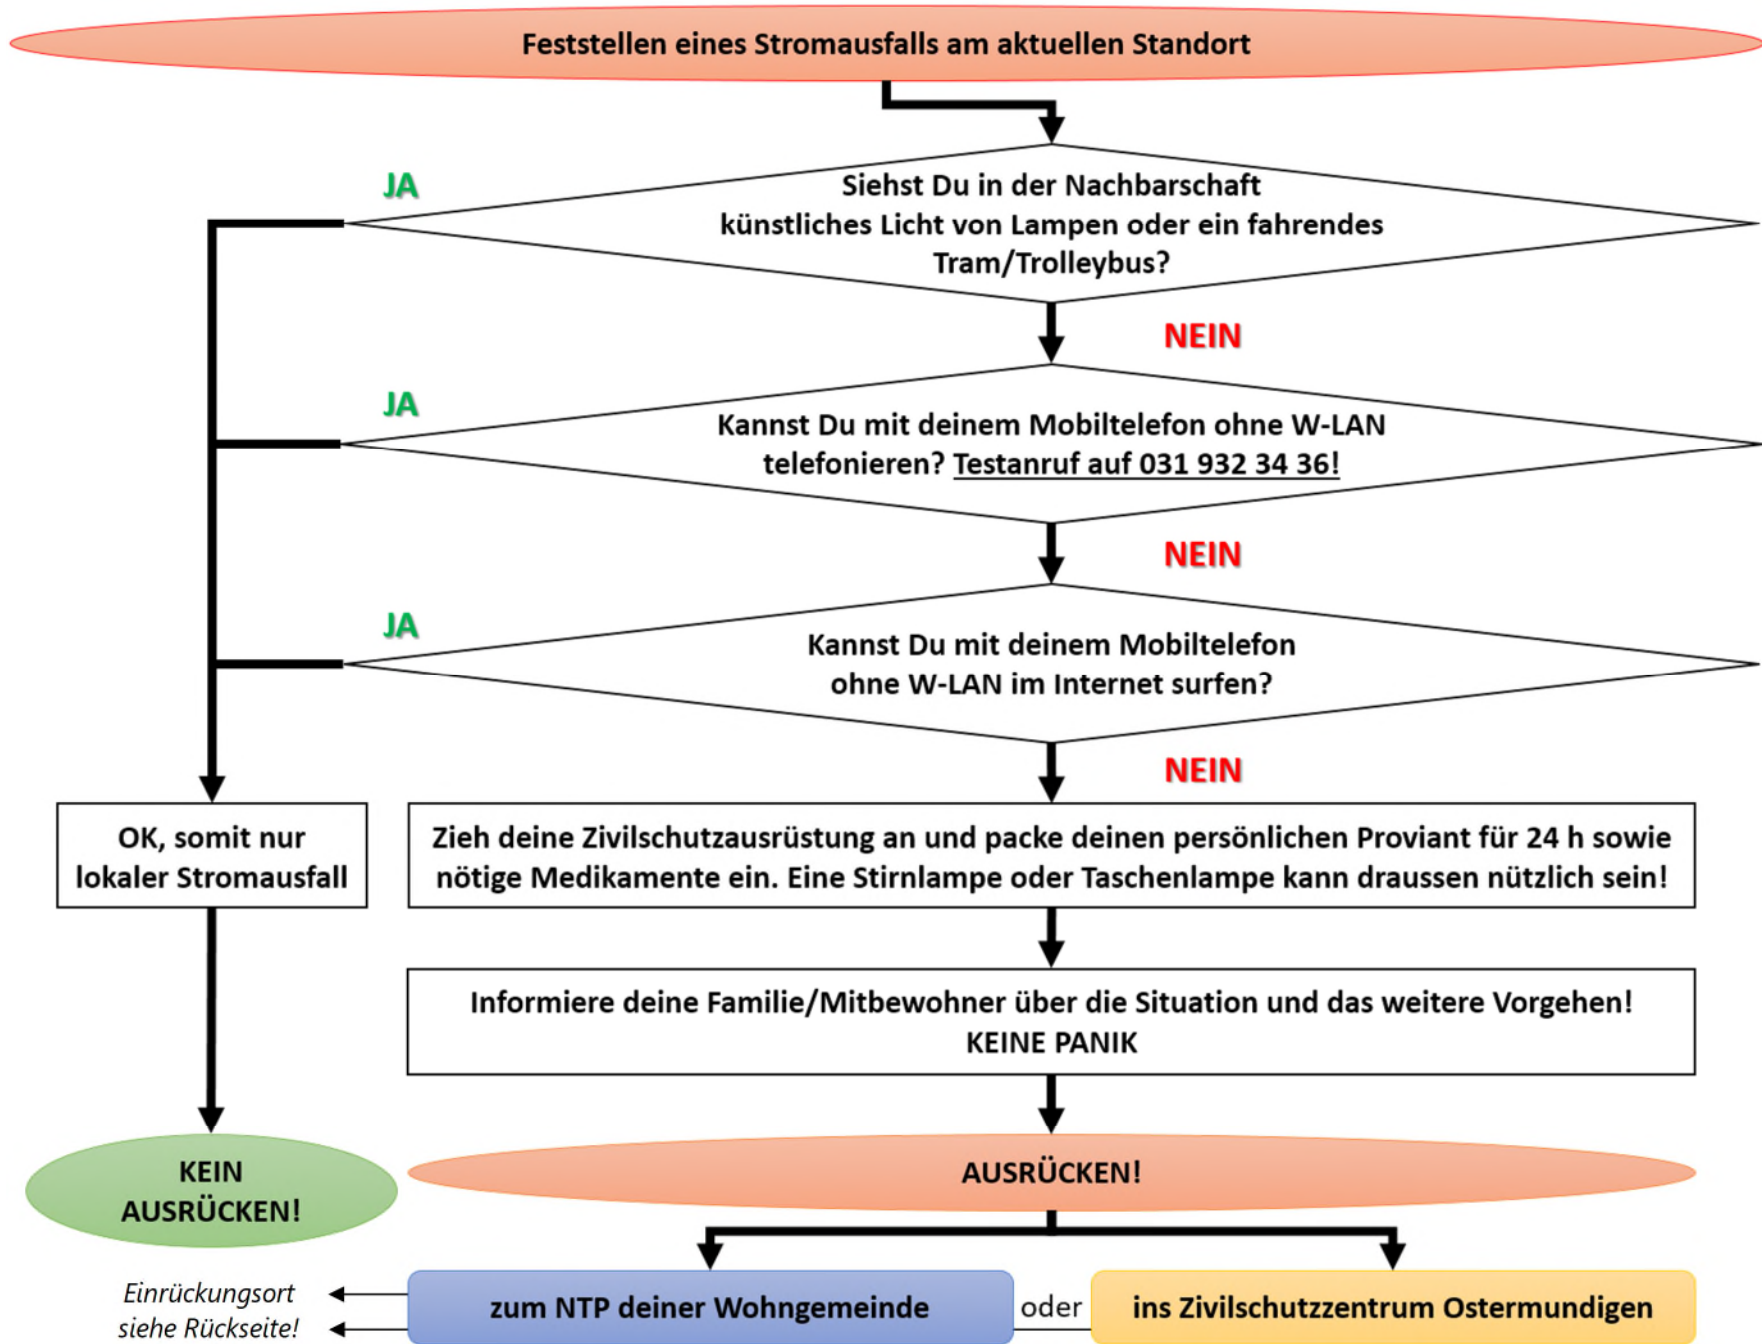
Feststellen eines Stromausfalls am aktuellen Standort

JA

Siehst Du in der Nachbarschaft künstliches Licht von Lampen oder ein fahrendes Tram/Trolleybus?

NEIN

JA

Kannst Du mit deinem Mobiltelefon ohne W-LAN telefonieren? Testanruf auf 031 932 34 36!

NEIN

JA

Kannst Du mit deinem Mobiltelefon ohne W-LAN im Internet surfen?

NEIN

OK, somit nur lokaler Stromausfall

Zieh deine Zivilschutzausrüstung an und packe deinen persönlichen Proviant für 24 h sowie nötige Medikamente ein. Eine Stirnlampe oder Taschenlampe kann draussen nützlich sein!

Informiere deine Familie/Mitbewohner über die Situation und das weitere Vorgehen! KEINE PANIK

KEIN AUSRÜCKEN!

AUSRÜCKEN!

Einrückungsort siehe Rückseite!

zum NTP deiner Wohngemeinde

oder

ins Zivilschutzzentrum Ostermundigen